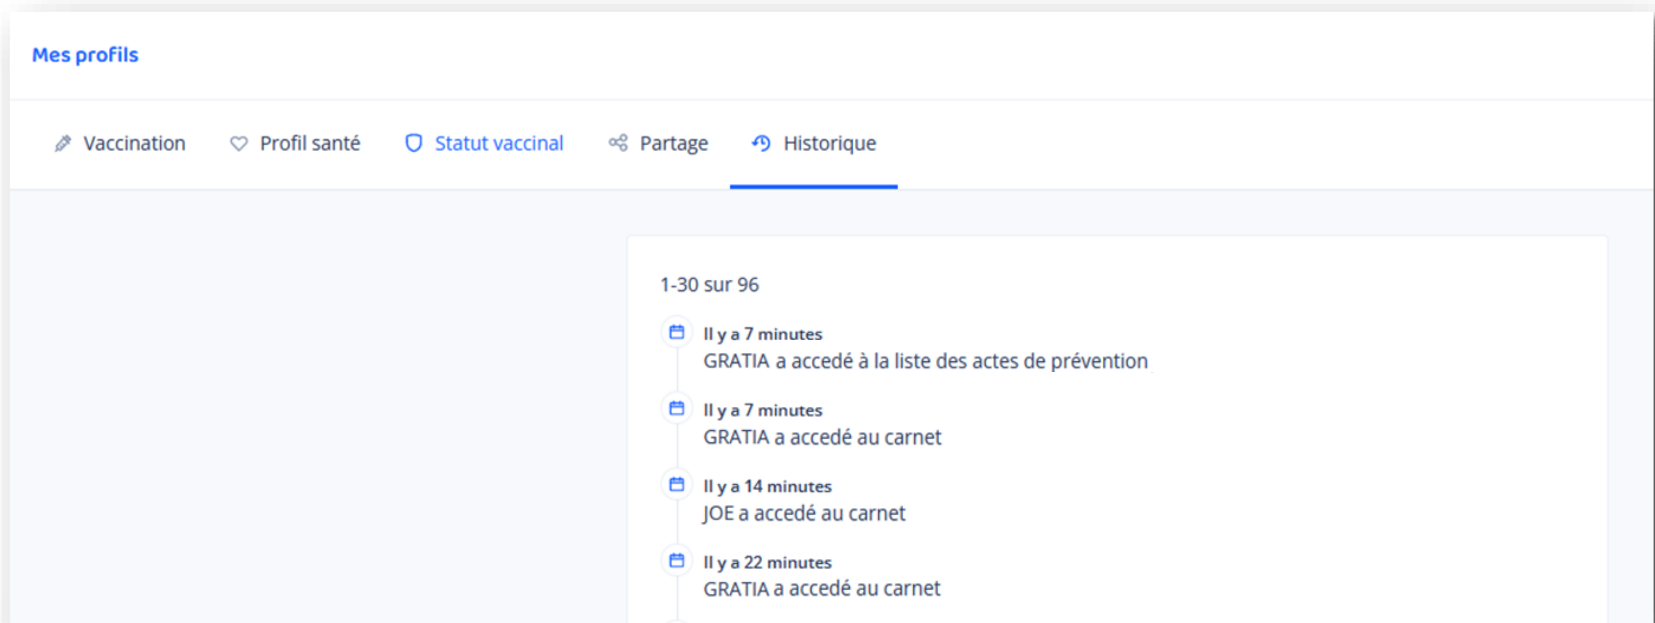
Mes profils

Vaccination   Profil santé   Statut vaccinal   Partage   Historique

1-30 sur 96

Il y a 7 minutes
GRATIA a accedé à la liste des actes de prévention

Il y a 7 minutes
GRATIA a accedé au carnet

Il y a 14 minutes
JOE a accedé au carnet

Il y a 22 minutes
GRATIA a accedé au carnet